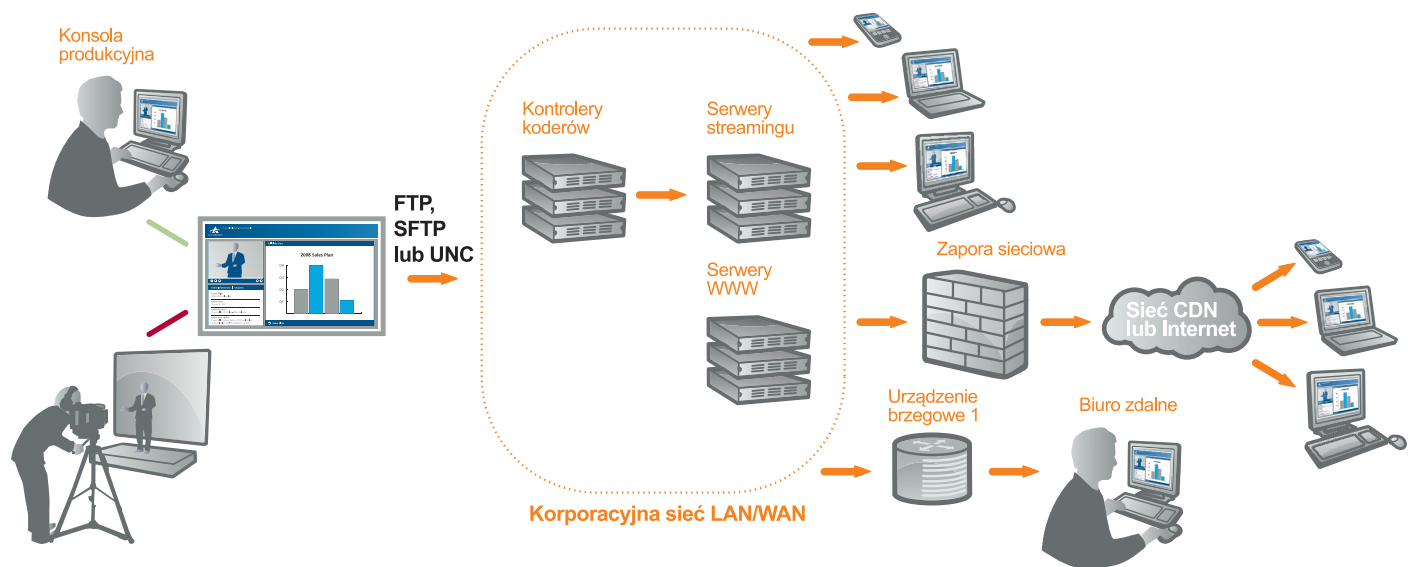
Konsola produkcyjna

2008 Sales Plan

FTP, SFTP lub UNC

Kontrolery koderów

Serwery streamingu

Serwery WWW

Korporacyjna sieć LAN/WAN

Zapora sieciowa

Sieć CDN lub Internet

Urządzenie brzegowe 1

Biuro zdalne